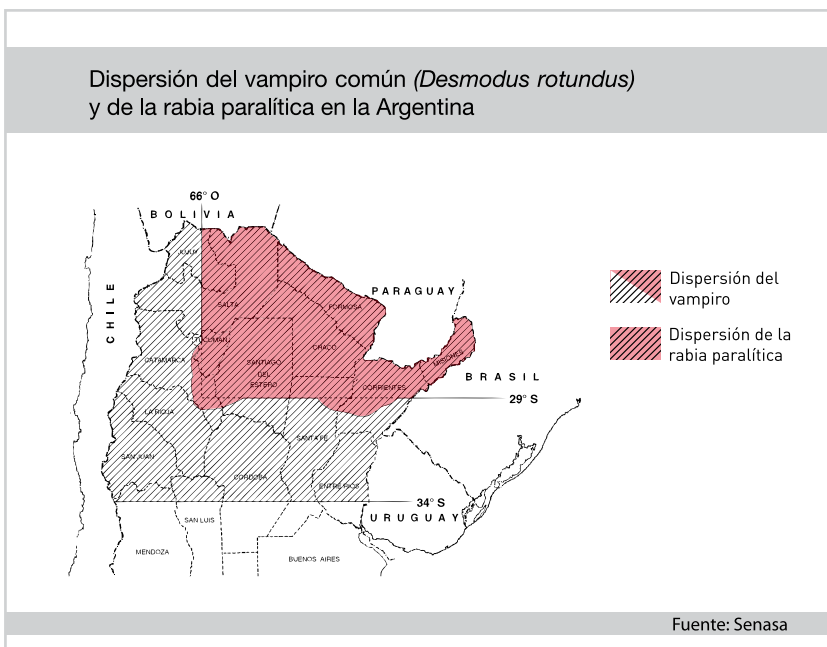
Dispersión del vampiro común *(Desmodus rotundus)* y de la rabia paralítica en la Argentina

66° O
BOLIVIA
CHILE
JUJUY
SALTA
FORMOSA
PARAGUAY
TUCUMAN
CHACO
MISIONES
CATAMARCA
SANTIAGO DEL ESTERO
CORRIENTES
BRASIL
29° S
LA RIOJA
SANTA FE
SAN JUAN
CORDOBA
ENTRE RIOS
34° S
SAN LUIS
URUGUAY
MENDOZA
BUENOS AIRES

Dispersión del vampiro
Dispersión de la rabia paralítica

Fuente: Senasa